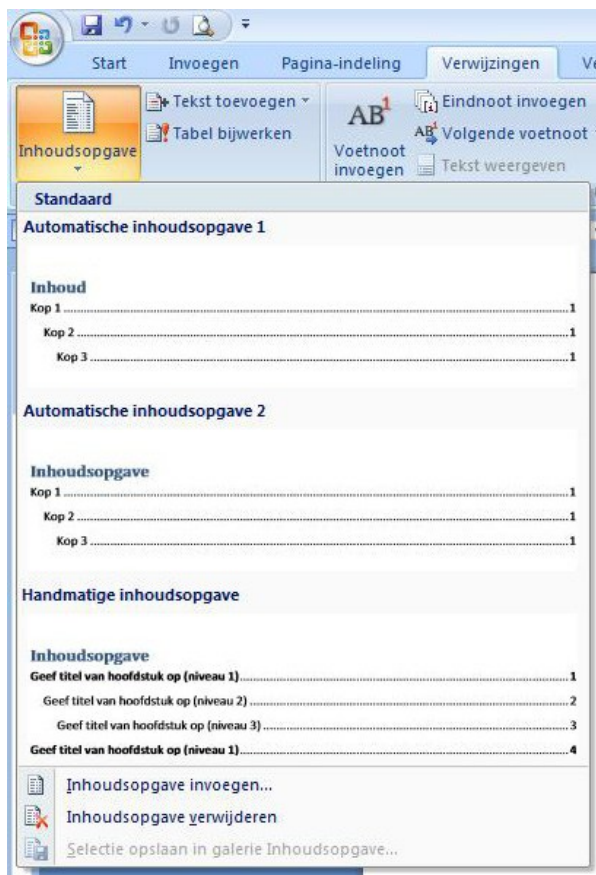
Start Invoegen Pagina-indeling Verwijzingen Ve

Inhoudsopgave

Tekst toevoegen

Tabel bijwerken

$AB^1$

Voetnoot invoegen

Eindnoot invoegen

Volgende voetnoot

Tekst weergeven

Standaard

Automatische inhoudsopgave 1

Inhoud

Kop 1 1

Kop 2 1

Kop 3 1

Automatische inhoudsopgave 2

Inhoudsopgave

Kop 1 1

Kop 2 1

Kop 3 1

Handmatige inhoudsopgave

Inhoudsopgave

Geef titel van hoofdstuk op (niveau 1) 1

Geef titel van hoofdstuk op (niveau 2) 2

Geef titel van hoofdstuk op (niveau 3) 3

Geef titel van hoofdstuk op (niveau 1) 4

Inhoudsopgave invoegen...

Inhoudsopgave verwijderen

Selectie opslaan in galerie Inhoudsopgave...